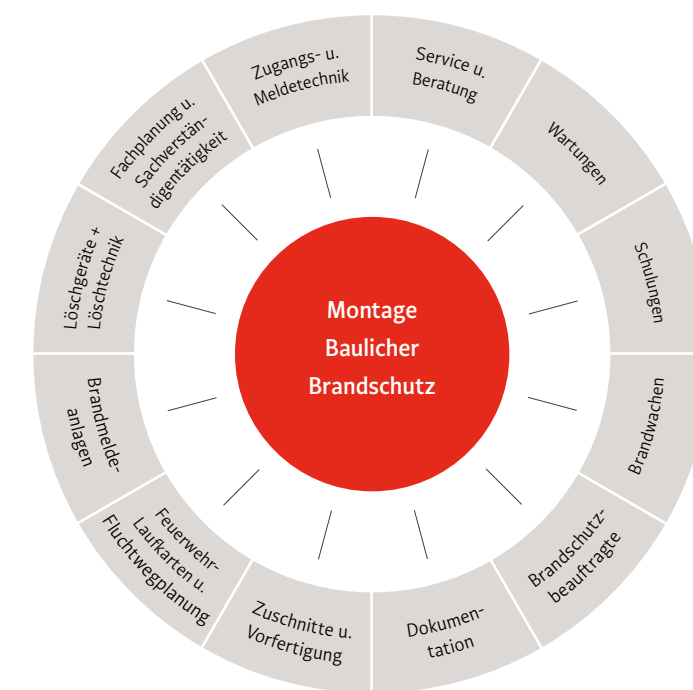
Montage
Baulicher
Brandschutz

Service u. Beratung

Wartungen

Schulungen

Brandwachen

Brandschutz-beauftragte

Dokumen-tation

Zuschnitte u. Vorfertigung

Feuerwehr-Laufkarten u. Fluchtwegplanung

Brandmelde-anlagen

Löschgeräte + Löschtechnik

Fachplanung u. Sachverstän-digentätigkeit

Zugangs- u. Meldetechnik